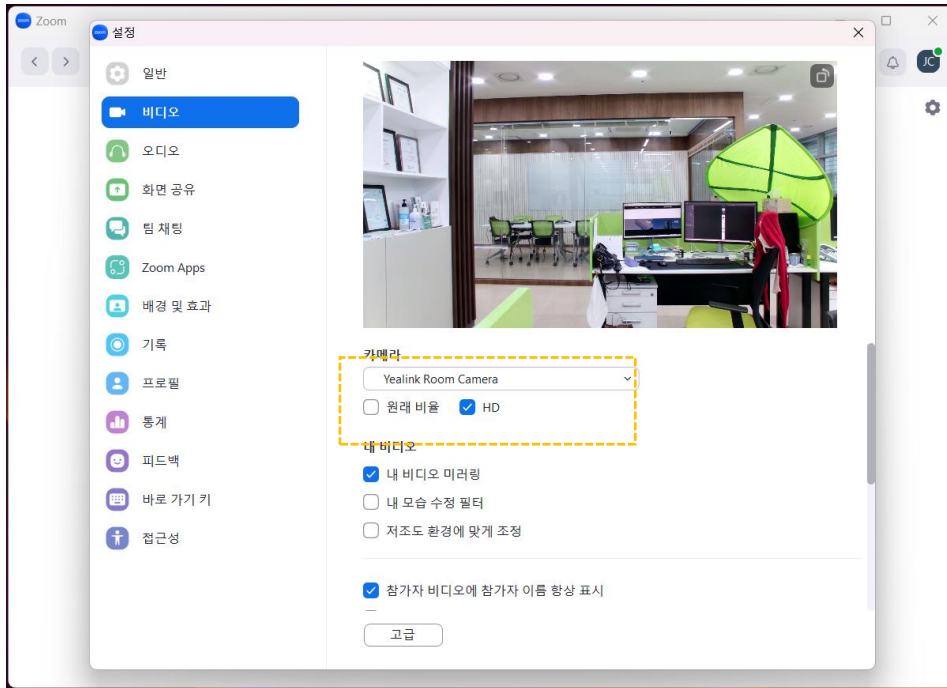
Zoom
설정
JC
일반
비디오
오디오
화면 공유
팀 채팅
Zoom Apps
배경 및 효과
기록
프로필
통계
피드백
바로 가기 키
접근성
카메라
Yealink Room Camera
원래 비율
HD
내 비디오
내 비디오 미러링
내 모습 수정 필터
저조도 환경에 맞게 조정
참가자 비디오에 참가자 이름 항상 표시
고급